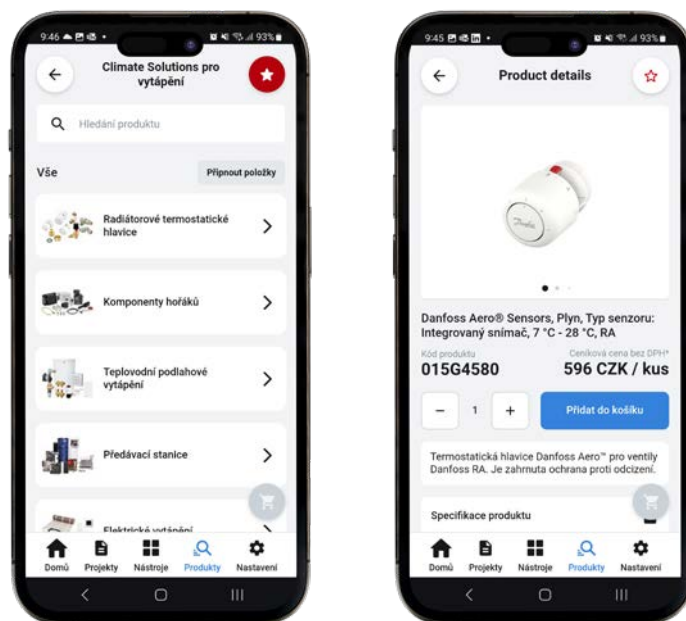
9:46 93%

Climate Solutions pro vytápění

Hledání produktu

Vše

Připnout položky

Radiátorové termostatické hlavice

Komponenty hořáků

Teplovodní podlahové vytápění

Předávací stanice

Elektrické vytápění

Domů Projekty Nástroje Produkty Nastavení

9:45 93%

Product details

Danfoss Aero® Sensors, Plyn, Typ senzoru: Integrovaný snímač, 7 °C - 28 °C, RA

Kód produktu
015G4580

Ceníková cena bez DPH*
596 CZK / kus

1

Přidat do košíku

Termostatická hlavice Danfoss Aero™ pro ventily Danfoss RA. Je zahrnuta ochrana proti odcizení.

Specifikace produktu

Domů Projekty Nástroje Produkty Nastavení